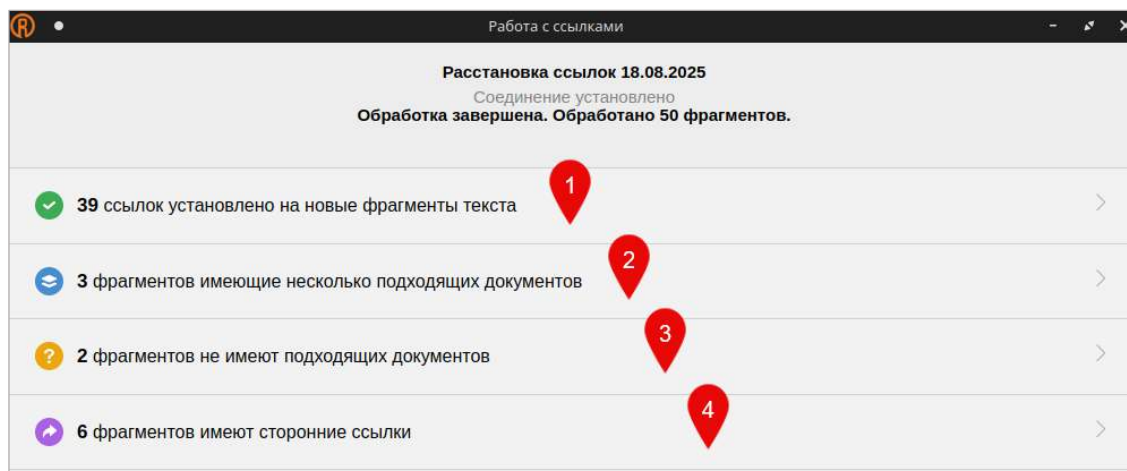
Работа с ссылками

Расстановка ссылок 18.08.2025
Соединение установлено
Обработка завершена. Обработано 50 фрагментов.

39 ссылок установлено на новые фрагменты текста
1

3 фрагментов имеющие несколько подходящих документов
2

2 фрагментов не имеют подходящих документов
3

6 фрагментов имеют сторонние ссылки
4